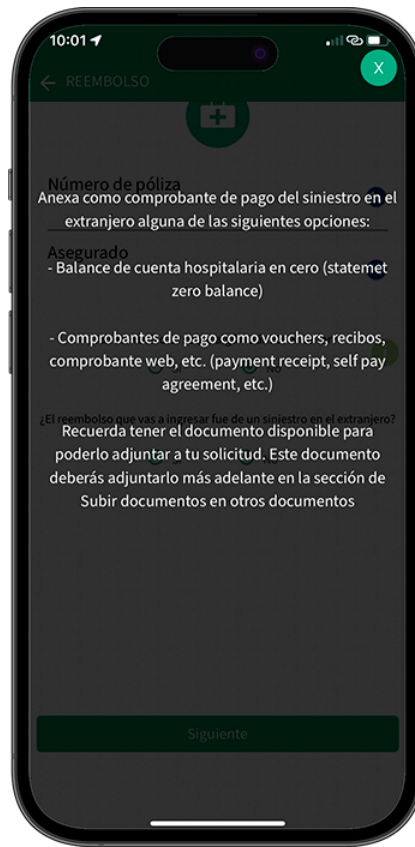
10:01

REEMBOLSO

X

Número de póliza

Asegurado

Anexa como comprobante de pago del siniestro en el extranjero alguna de las siguientes opciones:

- Balance de cuenta hospitalaria en cero (statemet zero balance)

- Comprobantes de pago como vouchers, recibos, comprobante web, etc. (payment receipt, self pay agreement, etc.)

¿El reembolso que vas a ingresar fue de un siniestro en el extranjero?

Recuerda tener el documento disponible para poderlo adjuntar a tu solicitud. Este documento deberás adjuntarlo más adelante en la sección de Subir documentos en otros documentos

Siguiente